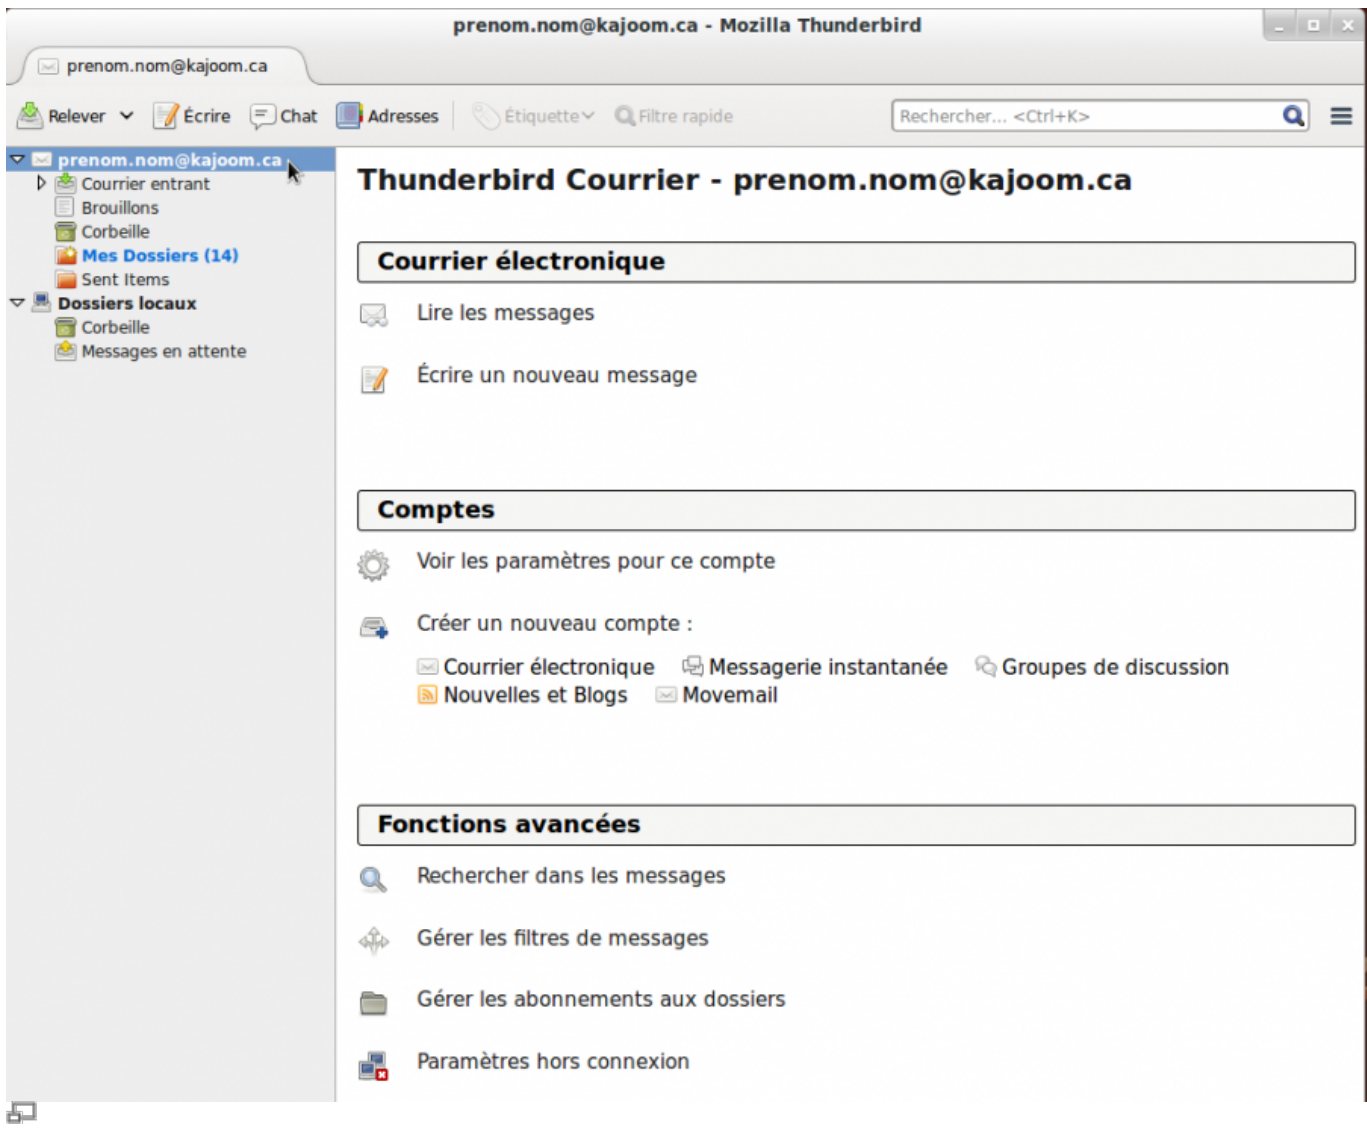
prenom.nom@kajoom.ca - Mozilla Thunderbird

prenom.nom@kajoom.ca

Relever Écrire Chat Adresses Étiquette Filtre rapide Rechercher... <Ctrl+K>

prenom.nom@kajoom.ca
Courrier entrant
Brouillons
Corbeille
Mes Dossiers (14)
Sent Items
Dossiers locaux
Corbeille
Messages en attente

Thunderbird Courrier - prenom.nom@kajoom.ca

Courrier électronique

Lire les messages

Écrire un nouveau message

Comptes

Voir les paramètres pour ce compte

Créer un nouveau compte :

Courrier électronique Messagerie instantanée Groupes de discussion
Nouvelles et Blogs Movemail

Fonctions avancées

Rechercher dans les messages

Gérer les filtres de messages

Gérer les abonnements aux dossiers

Paramètres hors connexion